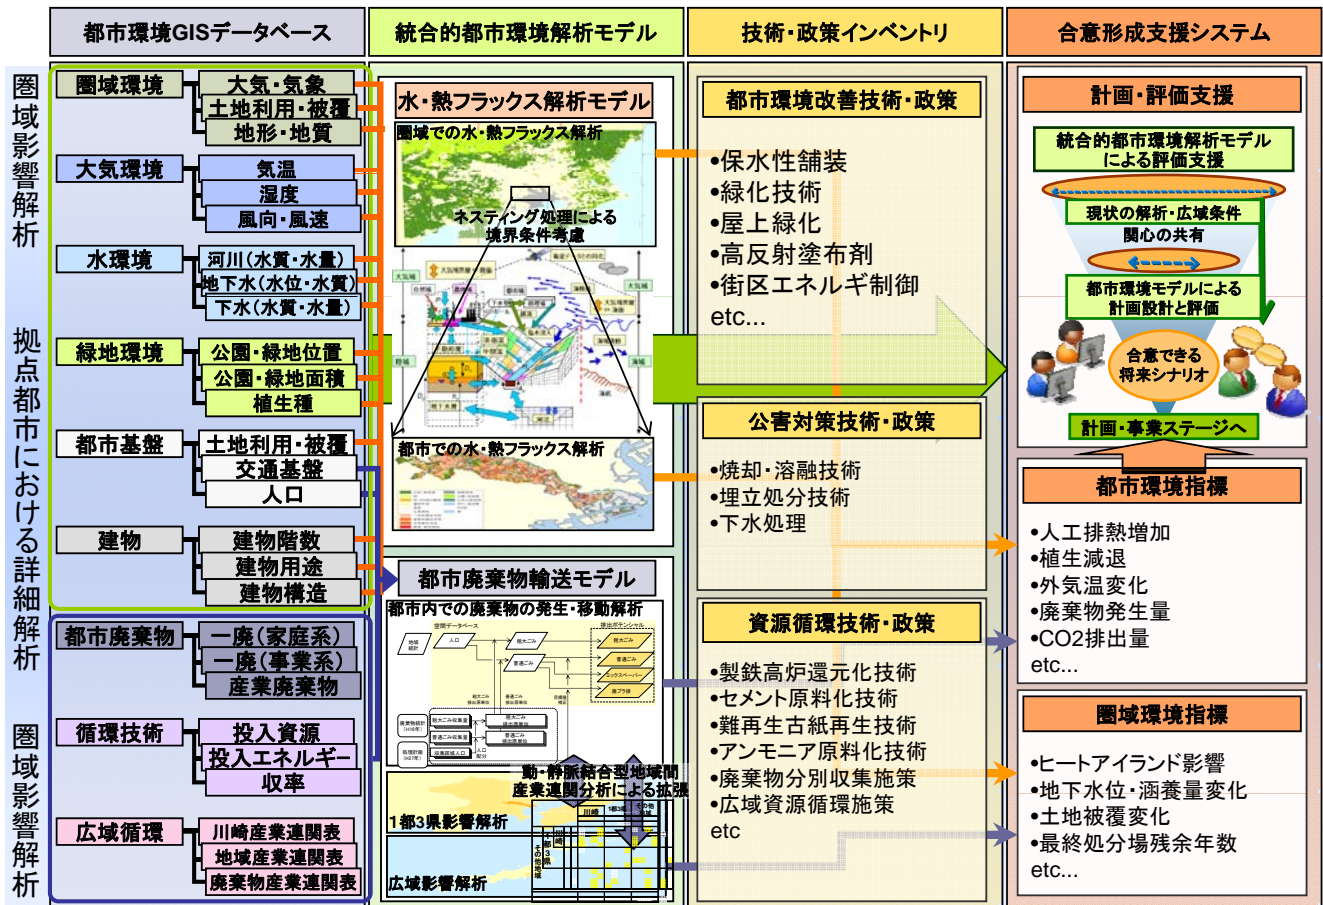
都市環境GISデータベース

統合的都市環境解析モデル

技術・政策インベントリ

合意形成支援システム

圏域影響解析

拠点都市における詳細解析

圏域影響解析

圏域環境
大気・気象
土地利用・被覆
地形・地質

大気環境
気温
湿度
風向・風速

水環境
河川（水質・水量）
地下水（水位・水質）
下水（水質・水量）

緑地環境
公園・緑地位置
公園・緑地面積
植生種

都市基盤
土地利用・被覆
交通基盤
人口

建物
建物階数
建物用途
建物構造

都市廃棄物
一廃（家庭系）
一廃（事業系）
産業廃棄物

循環技術
投入資源
投入エネルギー
収率

広域循環
川崎産業連関表
地域産業連関表
廃棄物産業連関表

水・熱フラックス解析モデル
圏域での水・熱フラックス解析
ネスティング処理による境界条件考慮
都市での水・熱フラックス解析

都市廃棄物輸送モデル
都市内での廃棄物の発生・移動解析
動・静脈結合型地域間産業連関分析による拡張
1都3県影響解析
広域影響解析

都市環境改善技術・政策
•保水性舗装
•緑化技術
•屋上緑化
•高反射塗布剤
•街区エネルギ制御
etc...

公害対策技術・政策
•焼却・溶融技術
•埋立処分技術
•下水処理

資源循環技術・政策
•製鉄高炉還元化技術
•セメント原料化技術
•難再生古紙再生技術
•アンモニア原料化技術
•廃棄物分別収集施策
•広域資源循環施策
etc

計画・評価支援
統合的都市環境解析モデルによる評価支援
現状の解析・広域条件
関心の共有
都市環境モデルによる計画設計と評価
合意できる将来シナリオ
計画・事業ステージへ

都市環境指標
•人工排熱増加
•植生減退
•外気温変化
•廃棄物発生量
•CO2排出量
etc...

圏域環境指標
•ヒートアイランド影響
•地下水位・涵養量変化
•土地被覆変化
•最終処分場残余年数
etc...